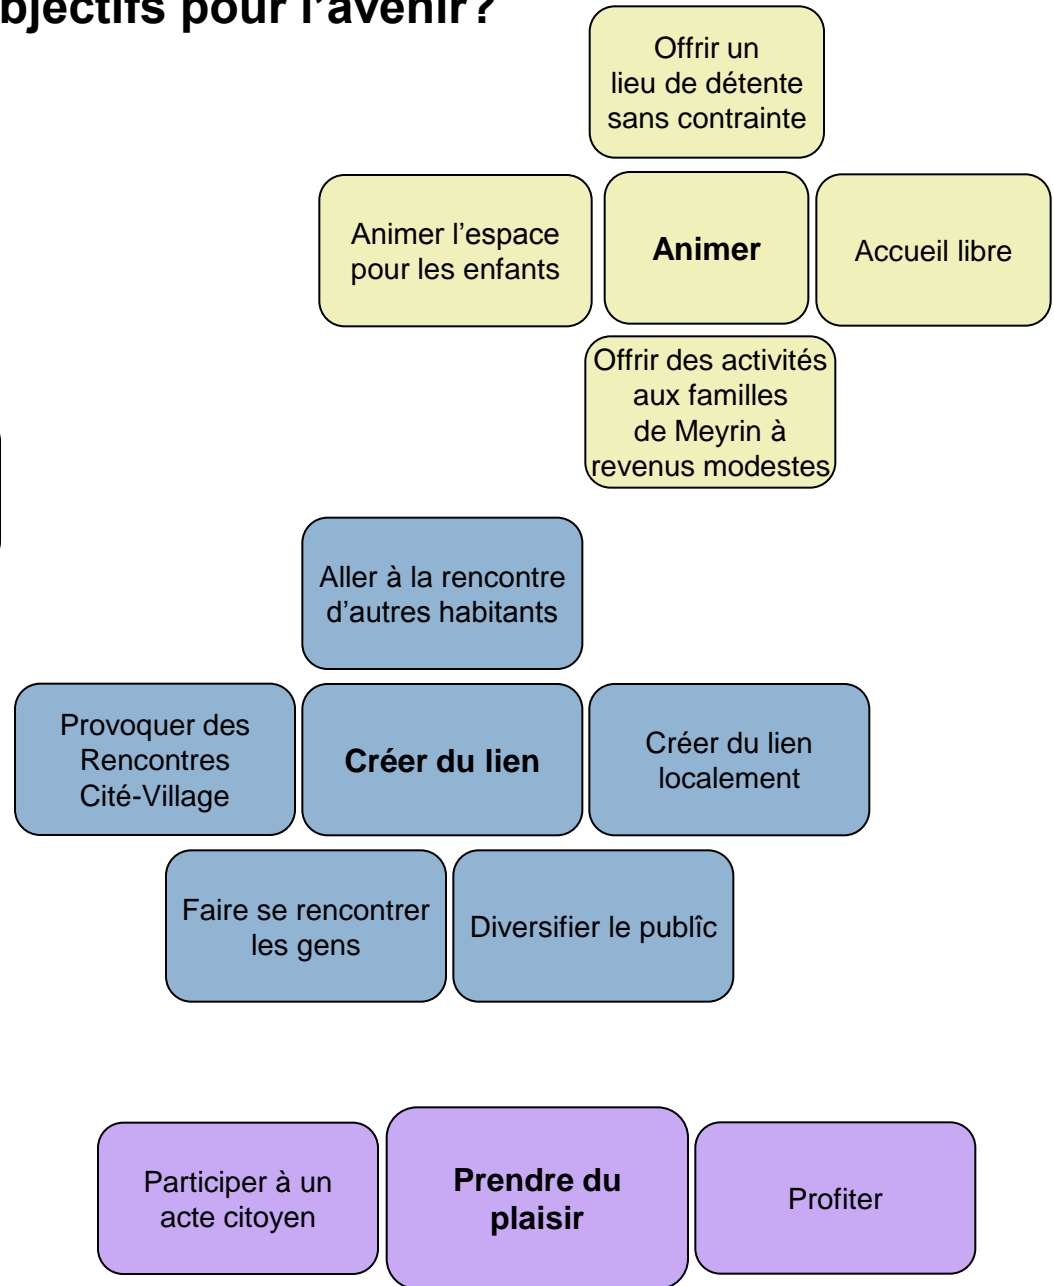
bjectifs pour l'avenir?

Offrir un lieu de détente sans contrainte

Animer l'espace pour les enfants

Animer

Accueil libre

Offrir des activités aux familles de Meyrin à revenus modestes

Aller à la rencontre d'autres habitants

Provoquer des Rencontres Cité-Village

Créer du lien

Créer du lien localement

Faire se rencontrer les gens

Diversifier le publîc

Participer à un acte citoyen

Prendre du plaisir

Profiter